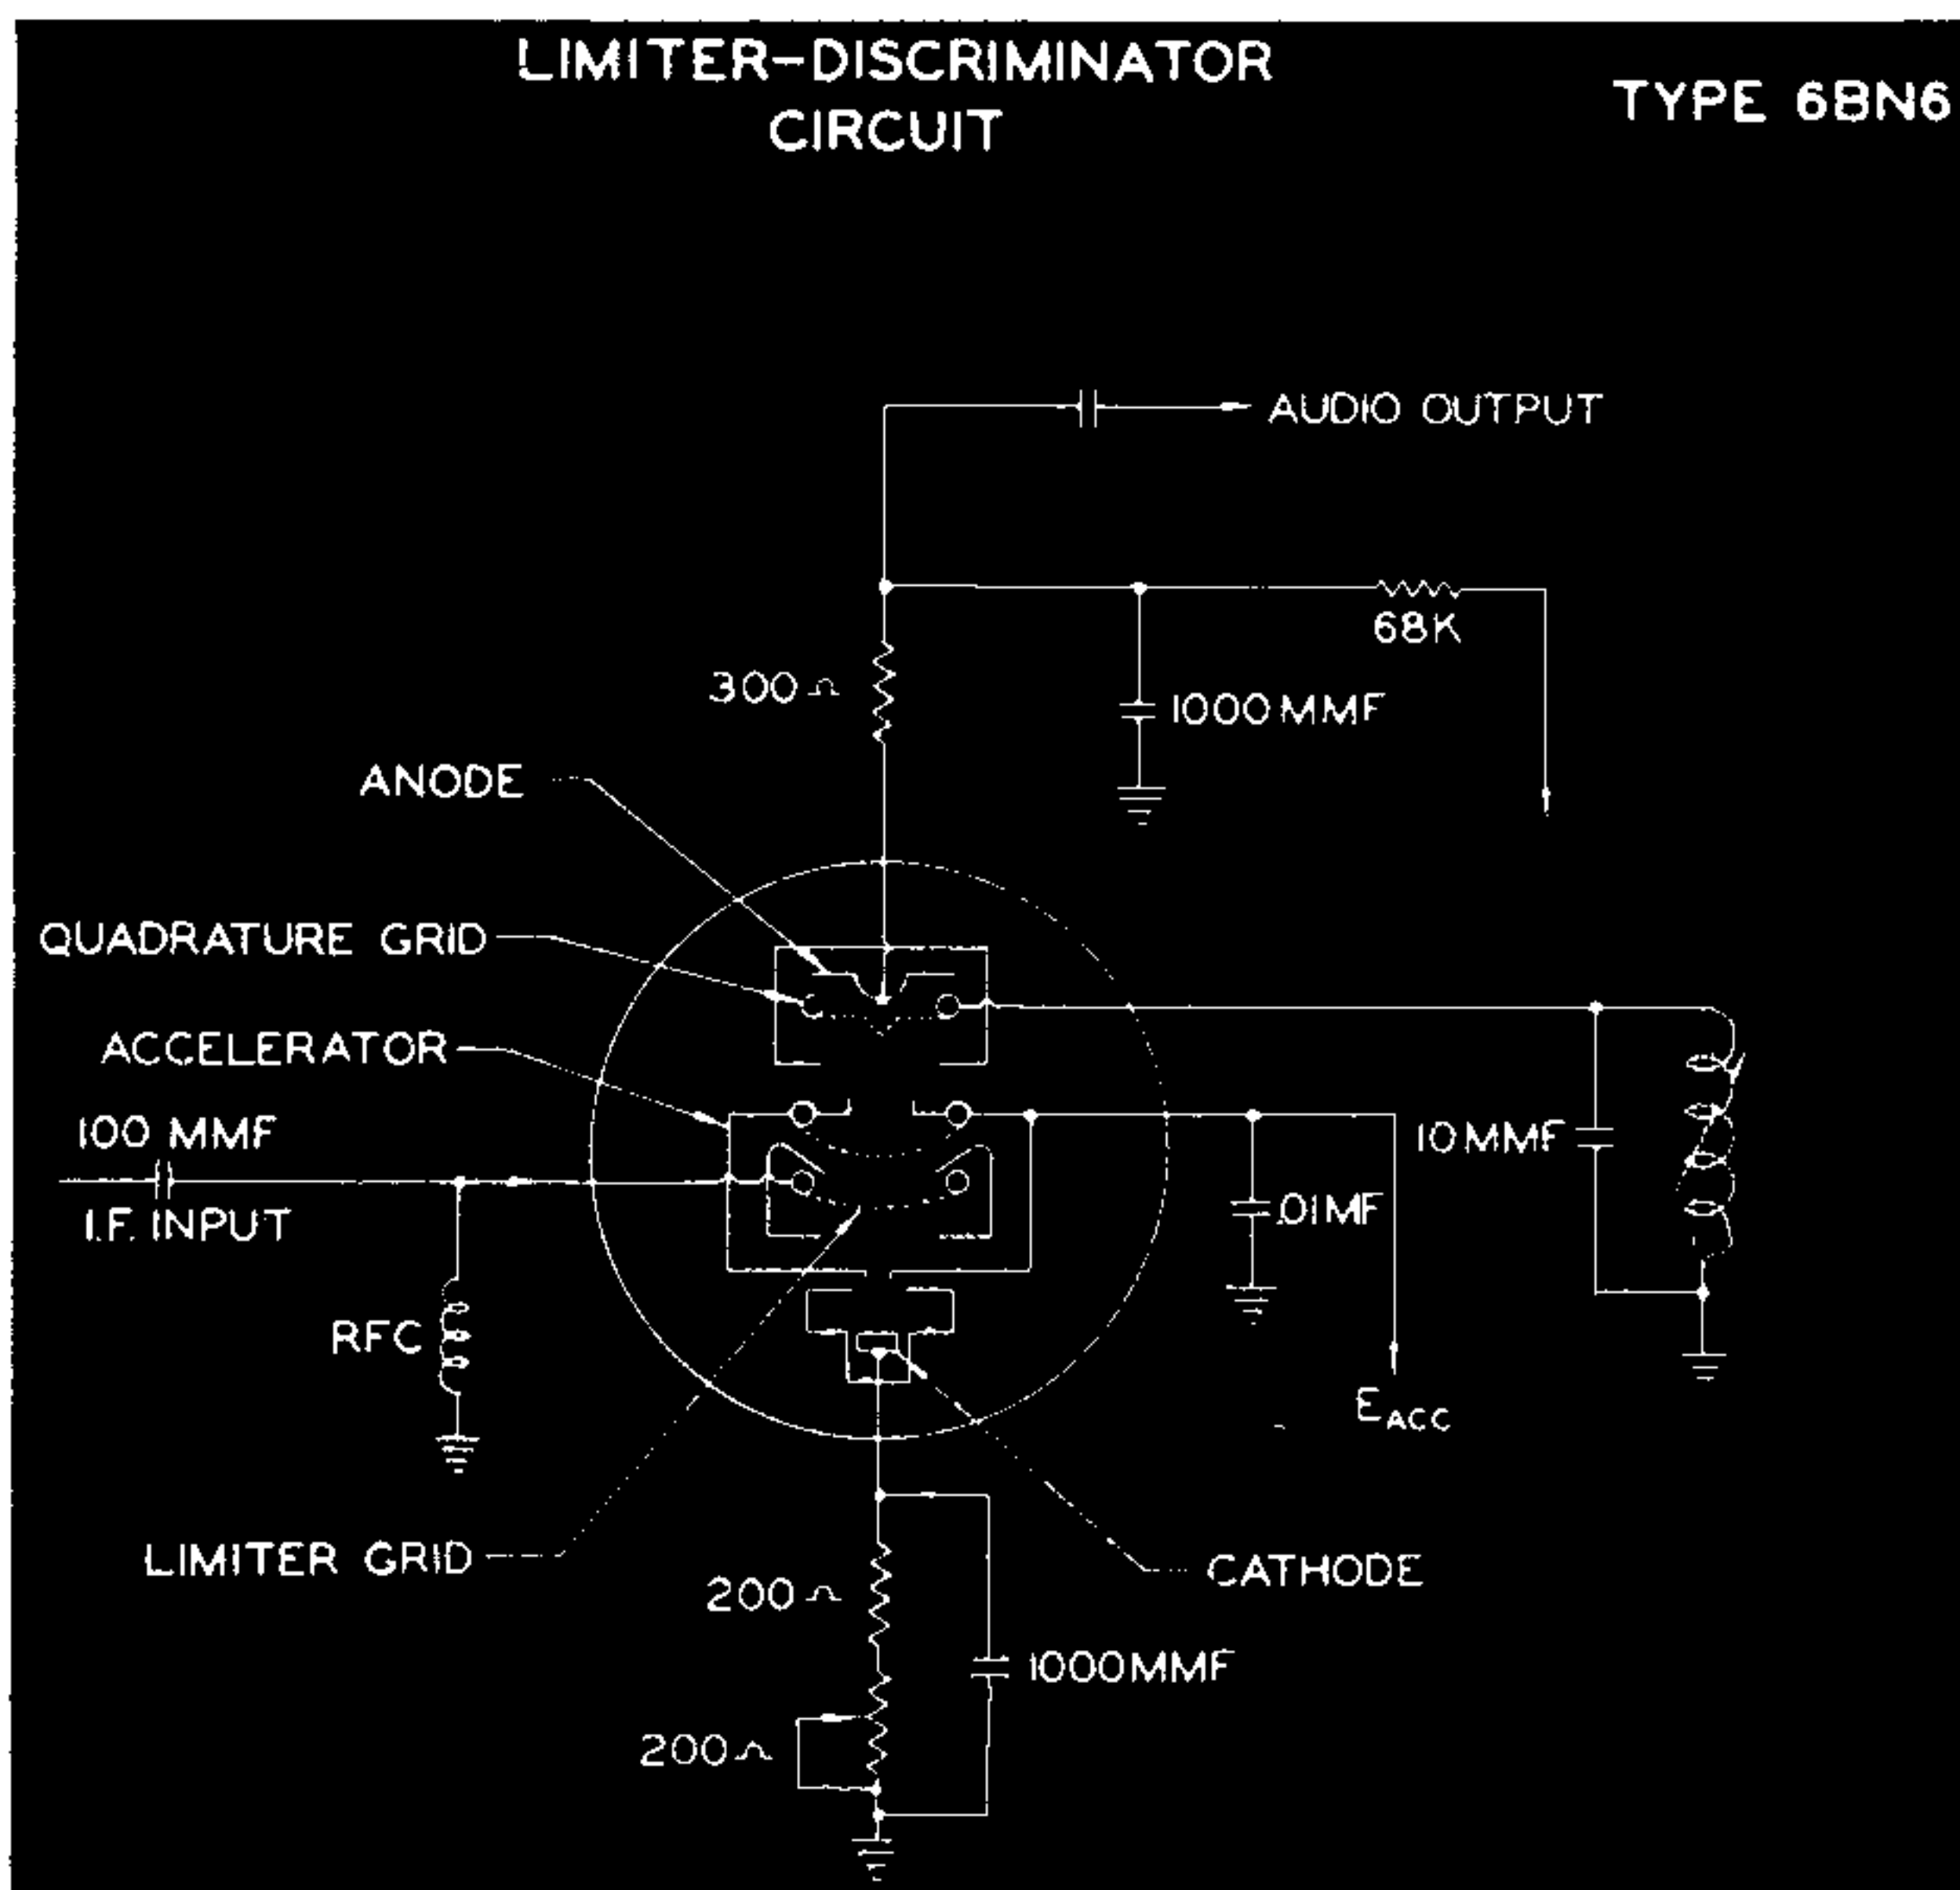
LIMITER-DISCRIMINATOR CIRCUIT

TYPE 6BN6

AUDIO OUTPUT

68K

300 Ω

1000 MMF

ANODE

QUADRATURE GRID

ACCELERATOR

100 MMF

10 MMF

I.F. INPUT

.01 MF

RFC

$E_{ACC}$

LIMITER GRID

CATHODE

200 Ω

1000 MMF

200 Ω